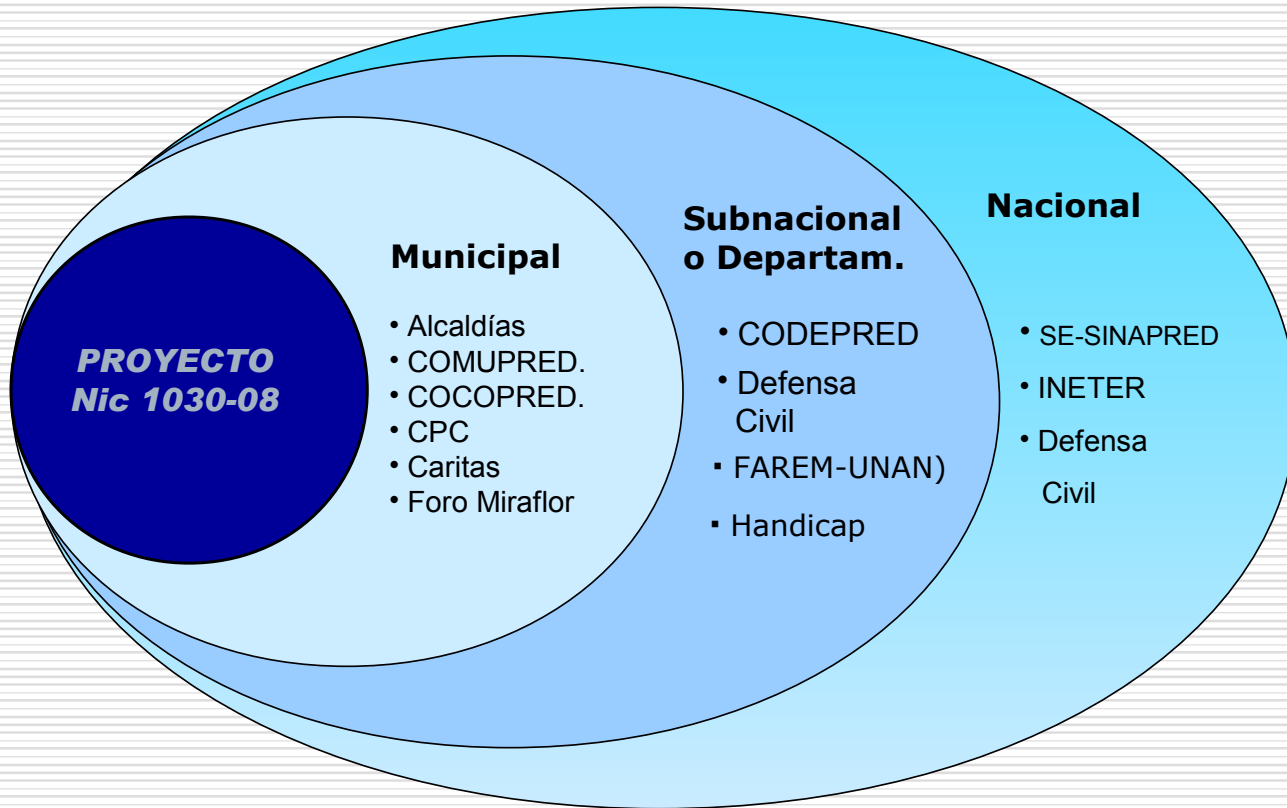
PROYECTO
Nic 1030-08

Municipal

• Alcaldías
• COMUPRED.
• COCOPRED.
• CPC
• Caritas
• Foro Miraflor

Subnacional o Departam.

• CODEPRED
• Defensa Civil
▪ FAREM-UNAN)
▪ Handicap

Nacional

• SE-SINAPRED
• INETER
• Defensa Civil